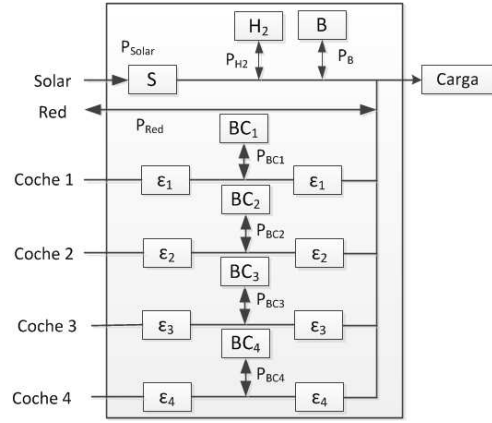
$H_2$

B

$P_{Solar}$

$P_{H2}$

$P_B$

Solar

S

Carga

Red

$P_{Red}$

$BC_1$

$P_{BC1}$

Coche 1

$\varepsilon_1$

$\varepsilon_1$

$BC_2$

$P_{BC2}$

Coche 2

$\varepsilon_2$

$\varepsilon_2$

$BC_3$

$P_{BC3}$

Coche 3

$\varepsilon_3$

$\varepsilon_3$

$BC_4$

$P_{BC4}$

Coche 4

$\varepsilon_4$

$\varepsilon_4$